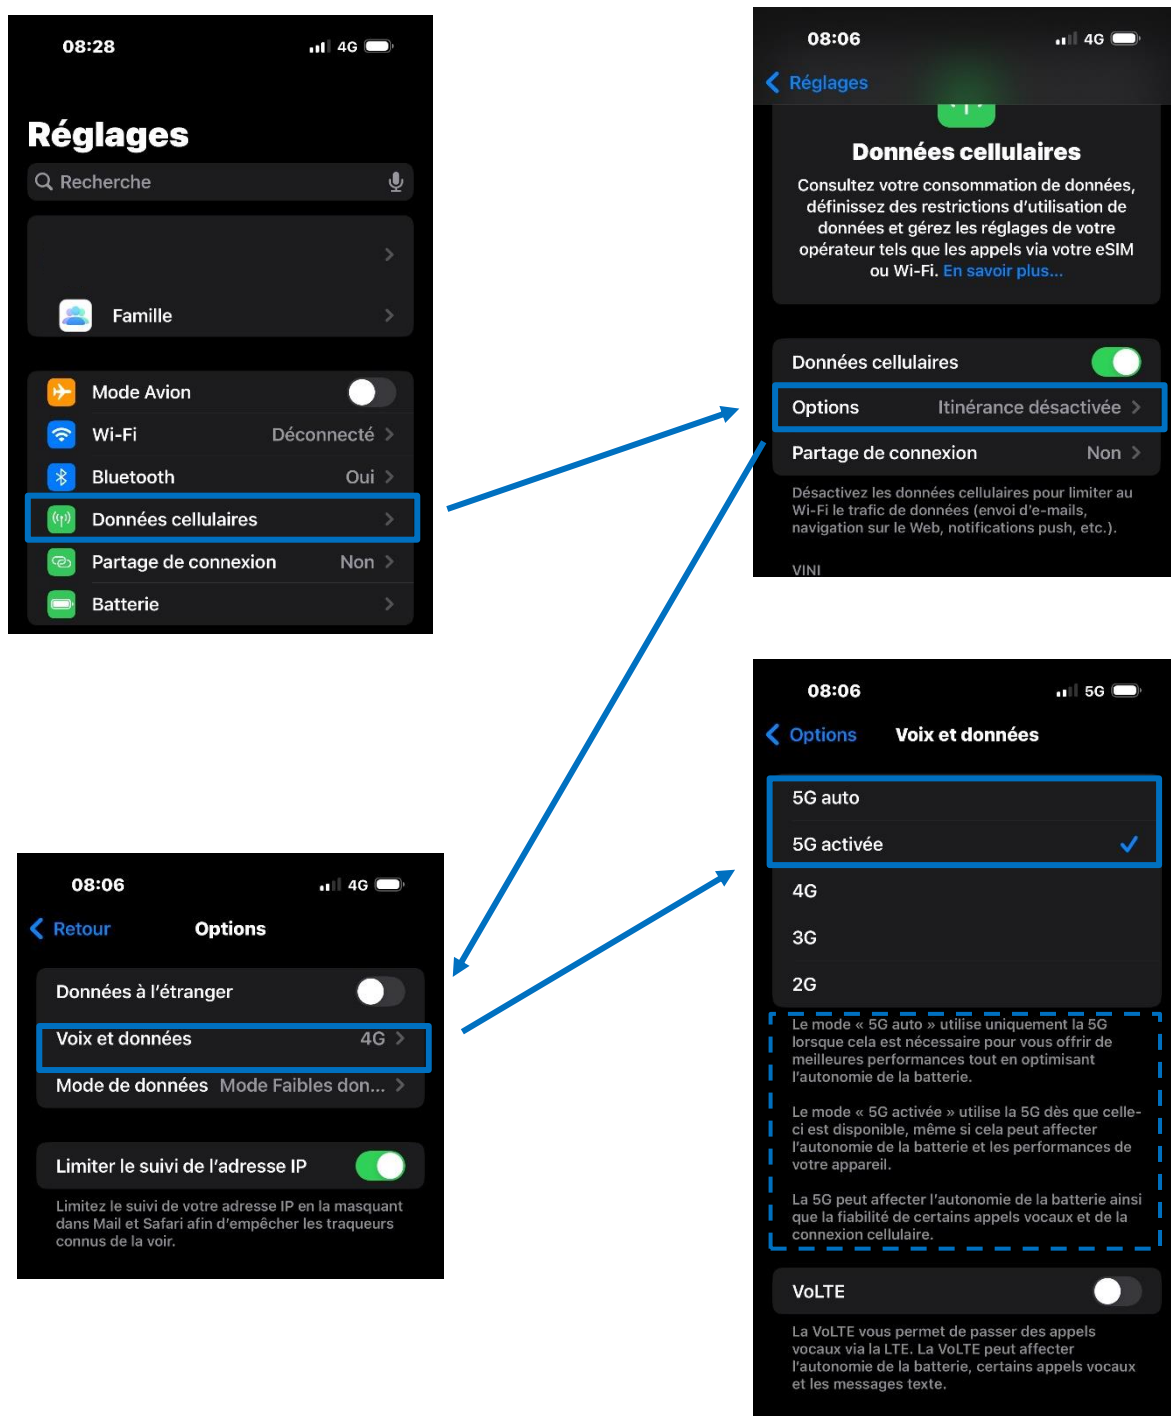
08:28 4G

Réglages

Recherche

Famille

Mode Avion

Wi-Fi Déconnecté

Bluetooth Oui

Données cellulaires

Partage de connexion Non

Batterie

08:06 4G

Réglages

Données cellulaires

Consultez votre consommation de données, définissez des restrictions d'utilisation de données et gérez les réglages de votre opérateur tels que les appels via votre eSIM ou Wi-Fi. En savoir plus...

Données cellulaires

Options Itinérance désactivée

Partage de connexion Non

Désactivez les données cellulaires pour limiter au Wi-Fi le trafic de données (envoi d'e-mails, navigation sur le Web, notifications push, etc.).

VINI

08:06 4G

Retour Options

Données à l'étranger

Voix et données 4G

Mode de données Mode Faibles don...

Limiter le suivi de l'adresse IP

Limitez le suivi de votre adresse IP en la masquant dans Mail et Safari afin d'empêcher les traqueurs connus de la voir.

08:06 5G

Options Voix et données

5G auto

5G activée

4G

3G

2G

Le mode « 5G auto » utilise uniquement la 5G lorsque cela est nécessaire pour vous offrir de meilleures performances tout en optimisant l'autonomie de la batterie.

Le mode « 5G activée » utilise la 5G dès que celle-ci est disponible, même si cela peut affecter l'autonomie de la batterie et les performances de votre appareil.

La 5G peut affecter l'autonomie de la batterie ainsi que la fiabilité de certains appels vocaux et de la connexion cellulaire.

VoLTE

La VoLTE vous permet de passer des appels vocaux via la LTE. La VoLTE peut affecter l'autonomie de la batterie, certains appels vocaux et les messages texte.